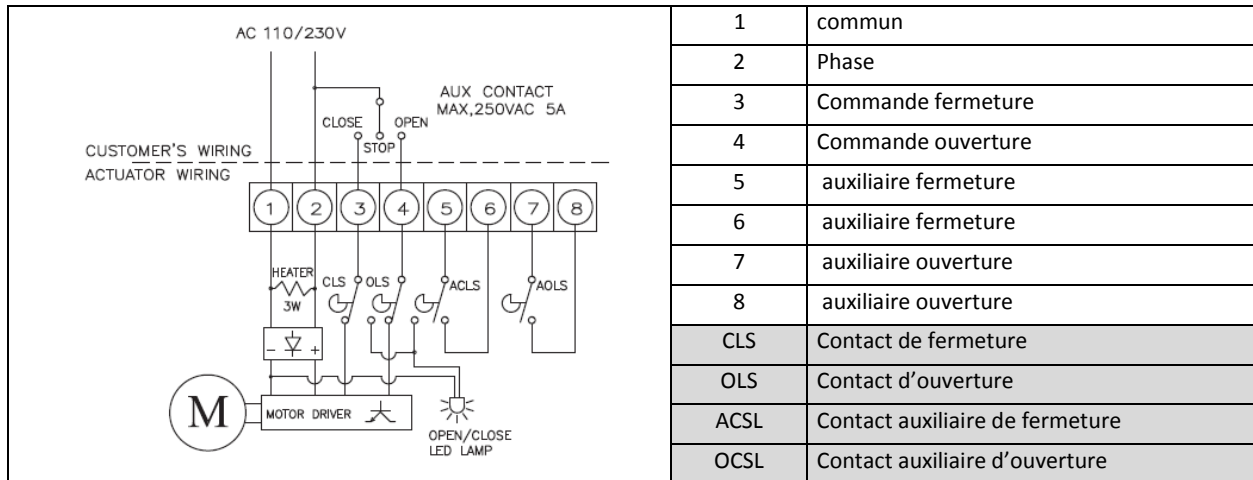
AC 110/230V

AUX CONTACT
MAX,250VAC 5A

CLOSE
OPEN
STOP

CUSTOMER'S WIRING
ACTUATOR WIRING

1 2 3 4 5 6 7 8

HEATER
3W
CLS
OLS
ACLS
AOLS

- +

M
MOTOR DRIVER

OPEN/CLOSE
LED LAMP

| 1 | commun |
|---|---|
| 2 | Phase |
| 3 | Commande fermeture |
| 4 | Commande ouverture |
| 5 | auxiliaire fermeture |
| 6 | auxiliaire fermeture |
| 7 | auxiliaire ouverture |
| 8 | auxiliaire ouverture |
| CLS | Contact de fermeture |
| OLS | Contact d'ouverture |
| ACSL | Contact auxiliaire de fermeture |
| OCSL | Contact auxiliaire d'ouverture |